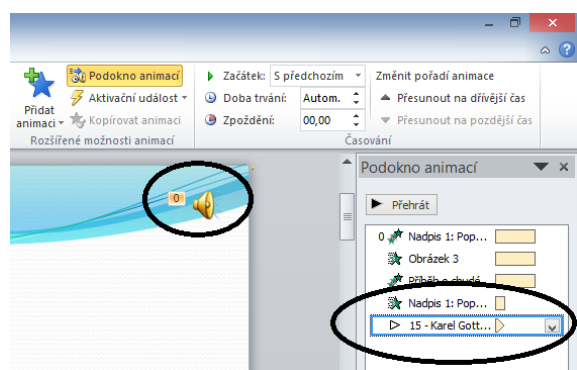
Přidat animaci
Podokno animací
Aktivační událost
Kopírovat animaci
Rozšířené možnosti animací
Začátek: S předchozím
Doba trvání: Autom.
Zpoždění: 00,00
Časování
Změnit pořadí animace
Přesunout na dřívější čas
Přesunout na pozdější čas
0
Podokno animací
Přehrát
0 Nadpis 1: Pop...
Obrázek 3
Příběh o chudé
Nadpis 1: Pop...
15 - Karel Gott...